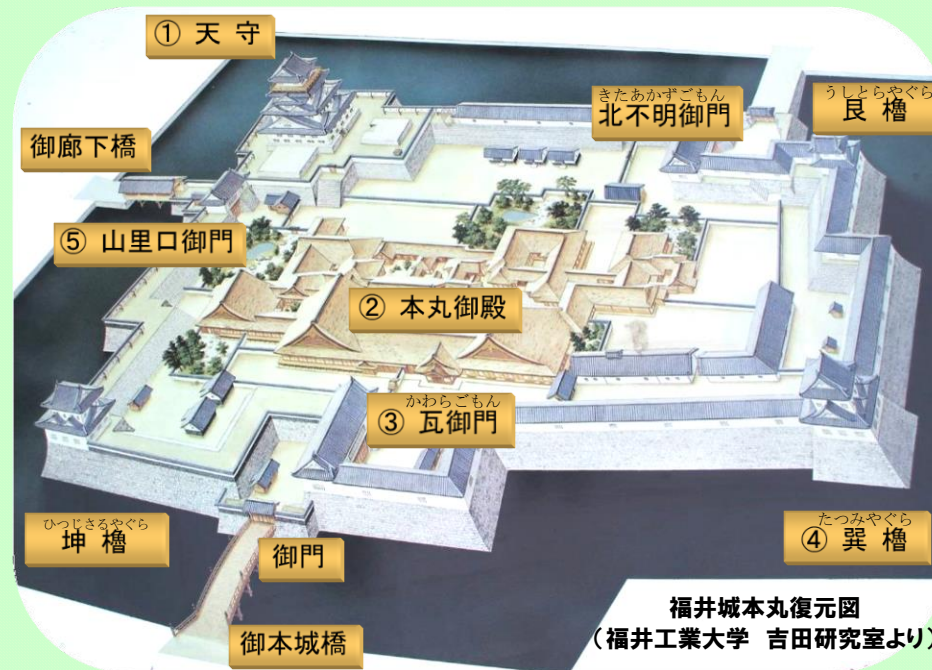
① 天守

御廊下橋

⑤ 山里口御門

きたあかずごもん
北不明御門

うしとらやぐら
艮 櫓

② 本丸御殿

かわらごもん
③ 瓦御門

ひつじさるやぐら
坤 櫓

御門

たつみやぐら
④ 巽 櫓

御本城橋

福井城本丸復元図
（福井工業大学 吉田研究室より）